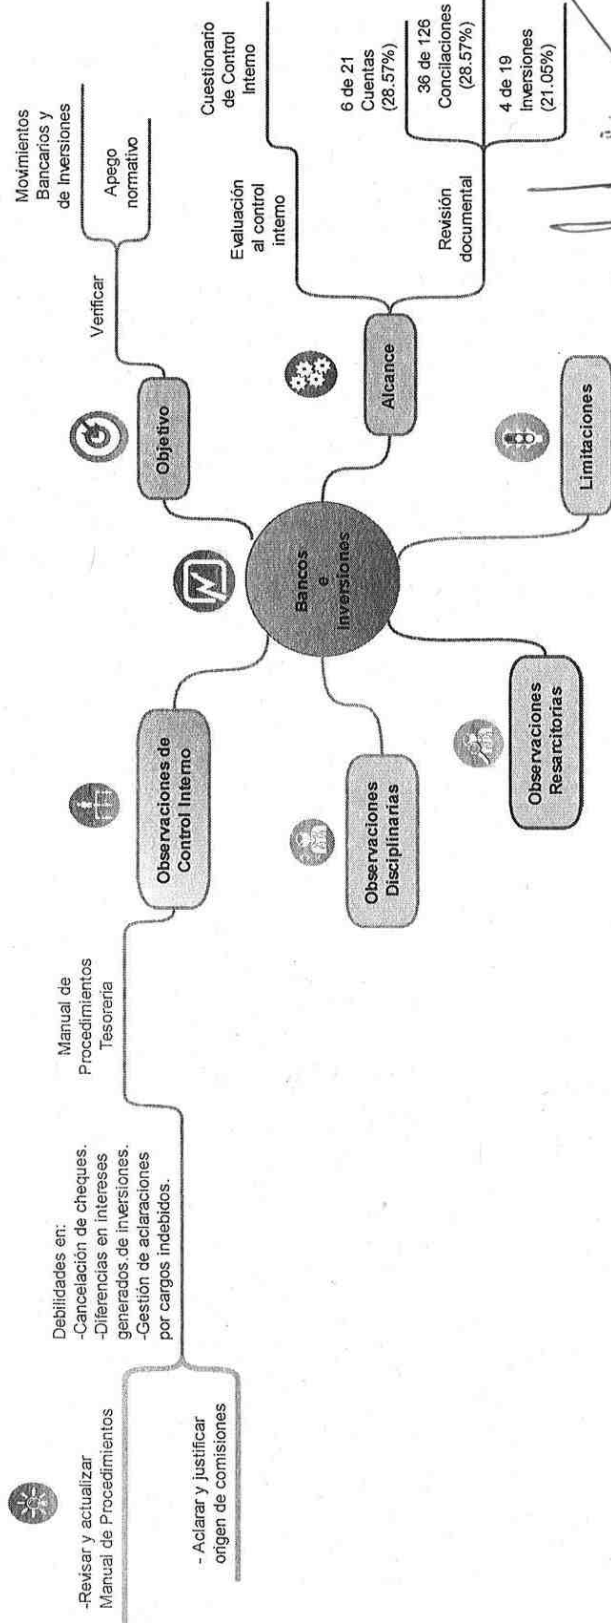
Bancos e Inversiones

Objetivo

Verificar

Apego normativo

Movimientos Bancarios y de Inversiones

Alcance

Evaluación al control interno

Cuestionario de Control Interno

Revisión documental

6 de 21 Cuentas (28.57%)

36 de 126 Conciliaciones (28.57%)

4 de 19 Inversiones (21.05%)

Limitaciones

Observaciones Resarcitorias

Observaciones Disciplinarias

Observaciones de Control Interno

Manual de Procedimientos Tesorería

Debilidades en:
-Cancelación de cheques.
-Diferencias en intereses generados de inversiones.
-Gestión de aclaraciones por cargos indebidos.

-Revisar y actualizar Manual de Procedimientos

- Aclarar y justificar origen de comisiones